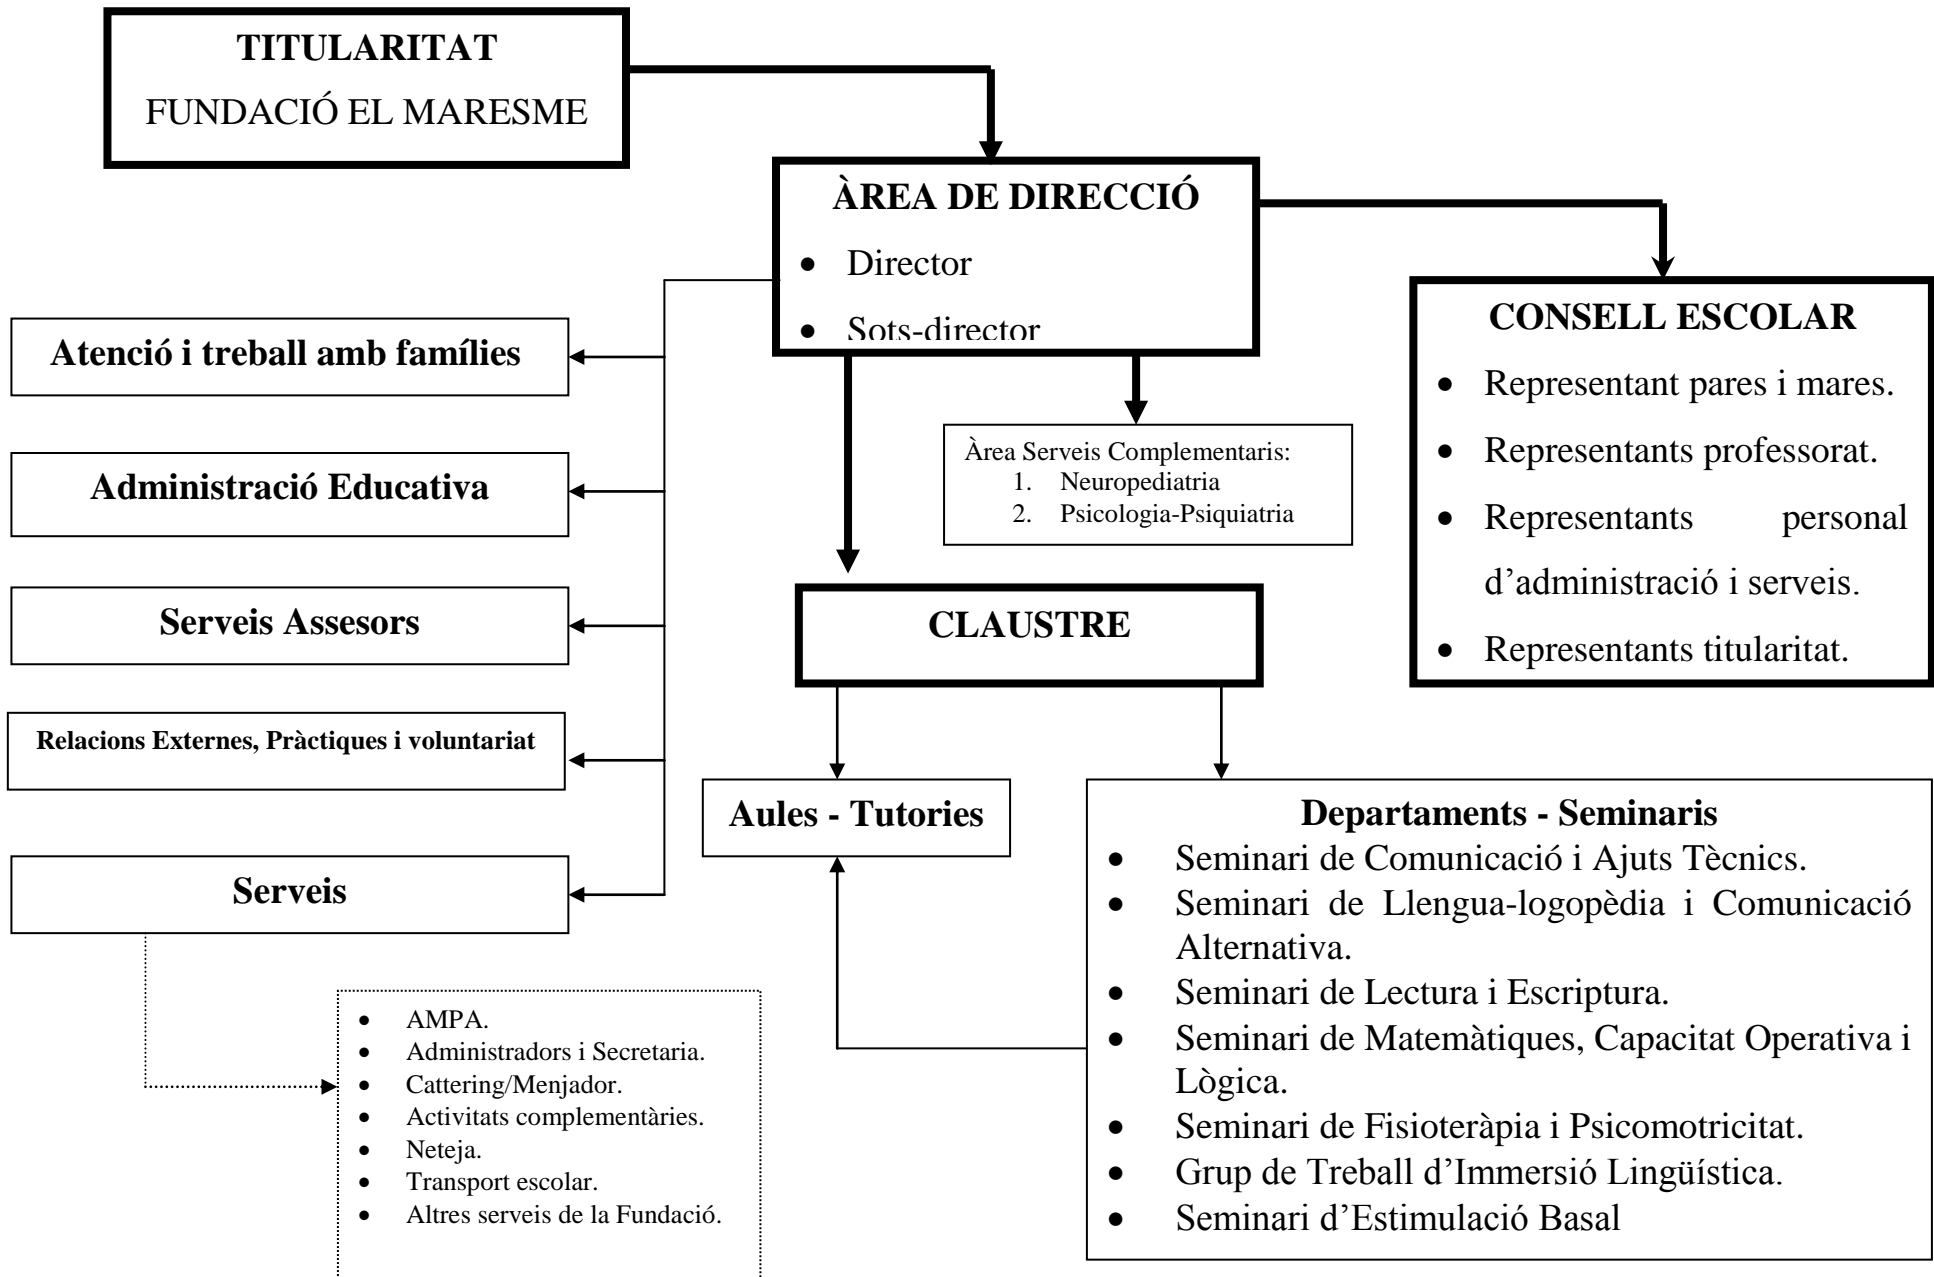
TITULARITAT
FUNDACIÓ EL MARESME

ÀREA DE DIRECCIÓ
- Director
- Sots-director

CONSELL ESCOLAR
- Representant pares i mares.
- Representants professorat.
- Representants personal d'administració i serveis.
- Representants titularitat.

Atenció i treball amb famílies

Administració Educativa

Serveis Assesors

Relacions Externes, Pràctiques i voluntariat

Serveis

Àrea Serveis Complementaris:
1. Neuropediatria
2. Psicologia-Psiquiatria

CLAUSTRE

Aules - Tutories

Departaments - Seminaris
- Seminari de Comunicació i Ajuts Tècnics.
- Seminari de Llengua-logopèdia i Comunicació Alternativa.
- Seminari de Lectura i Escriptura.
- Seminari de Matemàtiques, Capacitat Operativa i Lògica.
- Seminari de Fisioteràpia i Psicomotricitat.
- Grup de Treball d'Immersió Lingüística.
- Seminari d'Estimulació Basal

- AMPA.
- Administradors i Secretaria.
- Cattering/Menjador.
- Activitats complementàries.
- Neteja.
- Transport escolar.
- Altres serveis de la Fundació.